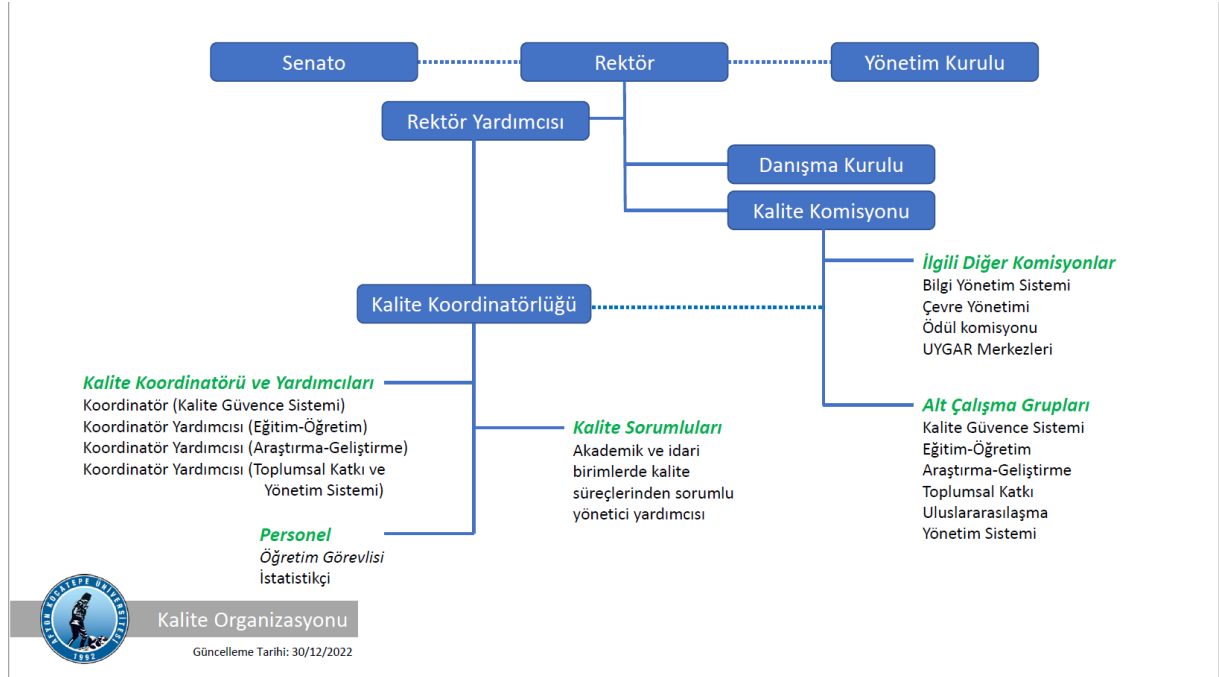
Senato

Rektör

Yönetim Kurulu

Rektör Yardımcısı

Danışma Kurulu

Kalite Komisyonu

İlgili Diğer Komisyonlar
Bilgi Yönetim Sistemi
Çevre Yönetimi
Ödül komisyonu
UYGAR Merkezleri

Kalite Koordinatörlüğü

Kalite Koordinatörü ve Yardımcıları
Koordinatör (Kalite Güvence Sistemi)
Koordinatör Yardımcısı (Eğitim-Öğretim)
Koordinatör Yardımcısı (Araştırma-Geliştirme)
Koordinatör Yardımcısı (Toplumsal Katkı ve Yönetim Sistemi)

Kalite Sorumluları
Akademik ve idari birimlerde kalite süreçlerinden sorumlu yönetici yardımcısı

Alt Çalışma Grupları
Kalite Güvence Sistemi
Eğitim-Öğretim
Araştırma-Geliştirme
Toplumsal Katkı
Uluslararasılaşma
Yönetim Sistemi

Personel
Öğretim Görevlisi
İstatistikçi

AFYON KOCATEPE ÜNİVERSİTESİ
1992

Kalite Organizasyonu

Güncelleme Tarihi: 30/12/2022